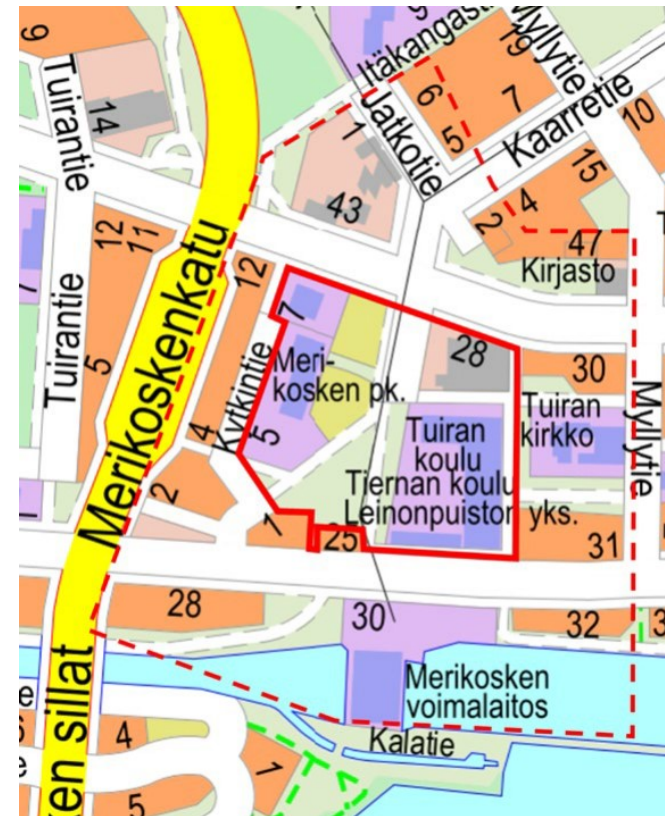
9
Tuirantie
14
Itäkangastie
Myllytie
19
6
7
5
Kaarretie
10
Jatkotie
1
15
43
4
2
47
Kirjasto
12
11
Tuirantie
Merikoskenkatu
12
7
Meri-
kosken pk.
28
30
5
Kytkintie
5
4
Tuiran
koulu
Tuiran
kirkko
Myllytie
2
Tiernan koulu
Leinonpuiston yks.
1
25
31
28
30
32
Merikosken
voimalaitos
ken sillat
4
Kalatie
1
5